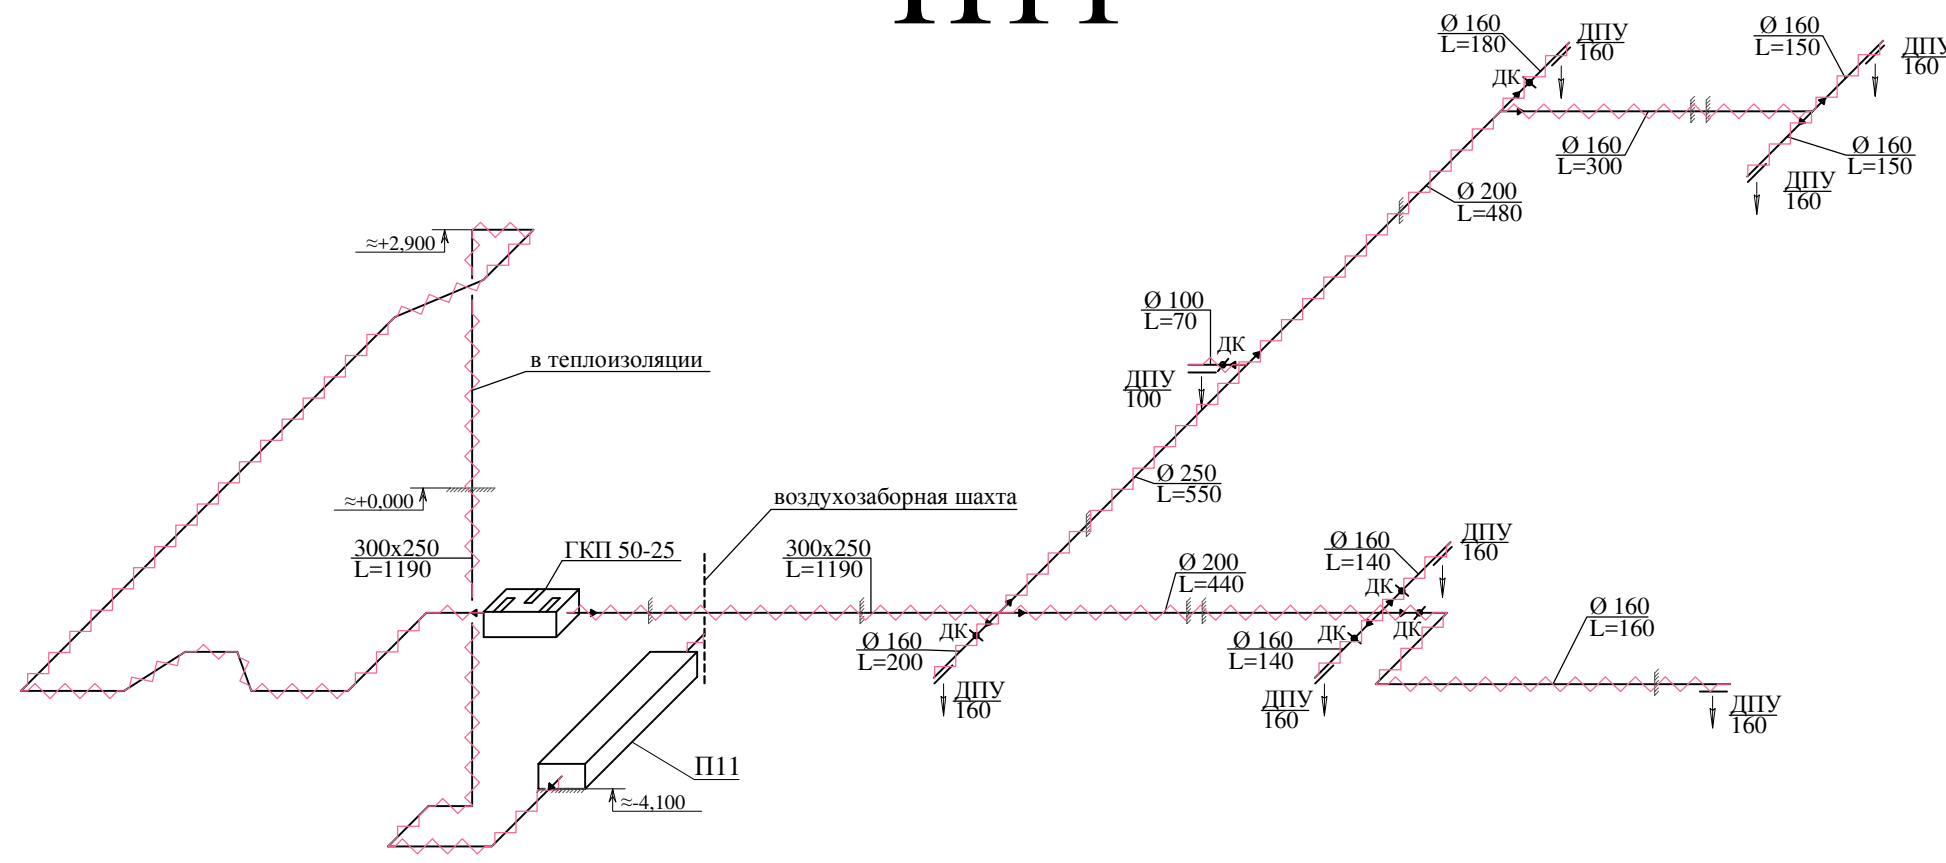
П1

Ø 160
L=180
ДПУ
160
ДК

Ø 160
L=150
ДПУ
160

Ø 160
L=300

Ø 160
L=150
ДПУ
160

Ø 200
L=480

≈+2,900

в теплоизоляции

Ø 100
L=70
ДК
ДПУ
100

Ø 250
L=550

≈+0,000

воздухозаборная шахта

300x250
L=1190

ГКП 50-25

300x250
L=1190

Ø 200
L=440

Ø 160
L=140
ДПУ
160
ДК

Ø 160
L=200
ДК
ДПУ
160

Ø 160
L=140
ДК
ДК
ДПУ
160

Ø 160
L=160
ДПУ
160

П11

≈-4,100